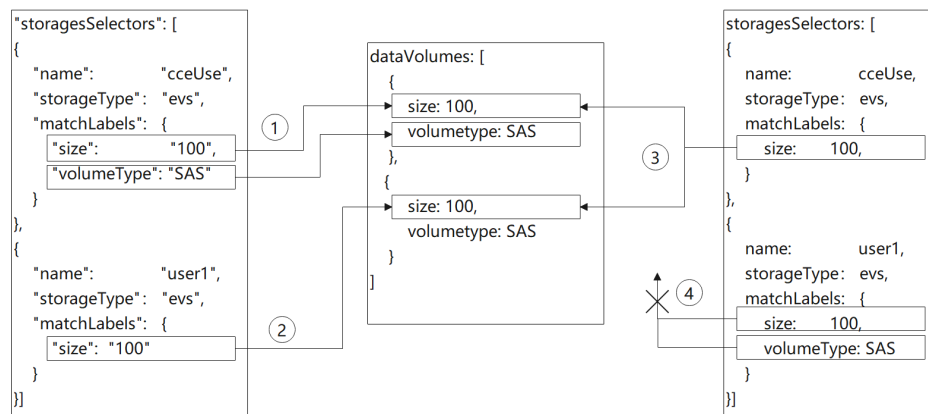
"storagesSelectors": [
{
"name": "cceUse",
"storageType": "evs",
"matchLabels": {
"size": "100",
"volumeType": "SAS"
}
},
{
"name": "user1",
"storageType": "evs",
"matchLabels": {
"size": "100"
}
}]

①

②

dataVolumes: [
{
size: 100,
volumetype: SAS
},
{
size: 100,
volumetype: SAS
}
]

③

④

storagesSelectors: [
{
name: cceUse,
storageType: evs,
matchLabels: {
size: 100,
}
},
{
name: user1,
storageType: evs,
matchLabels: {
size: 100,
volumeType: SAS
}
}]